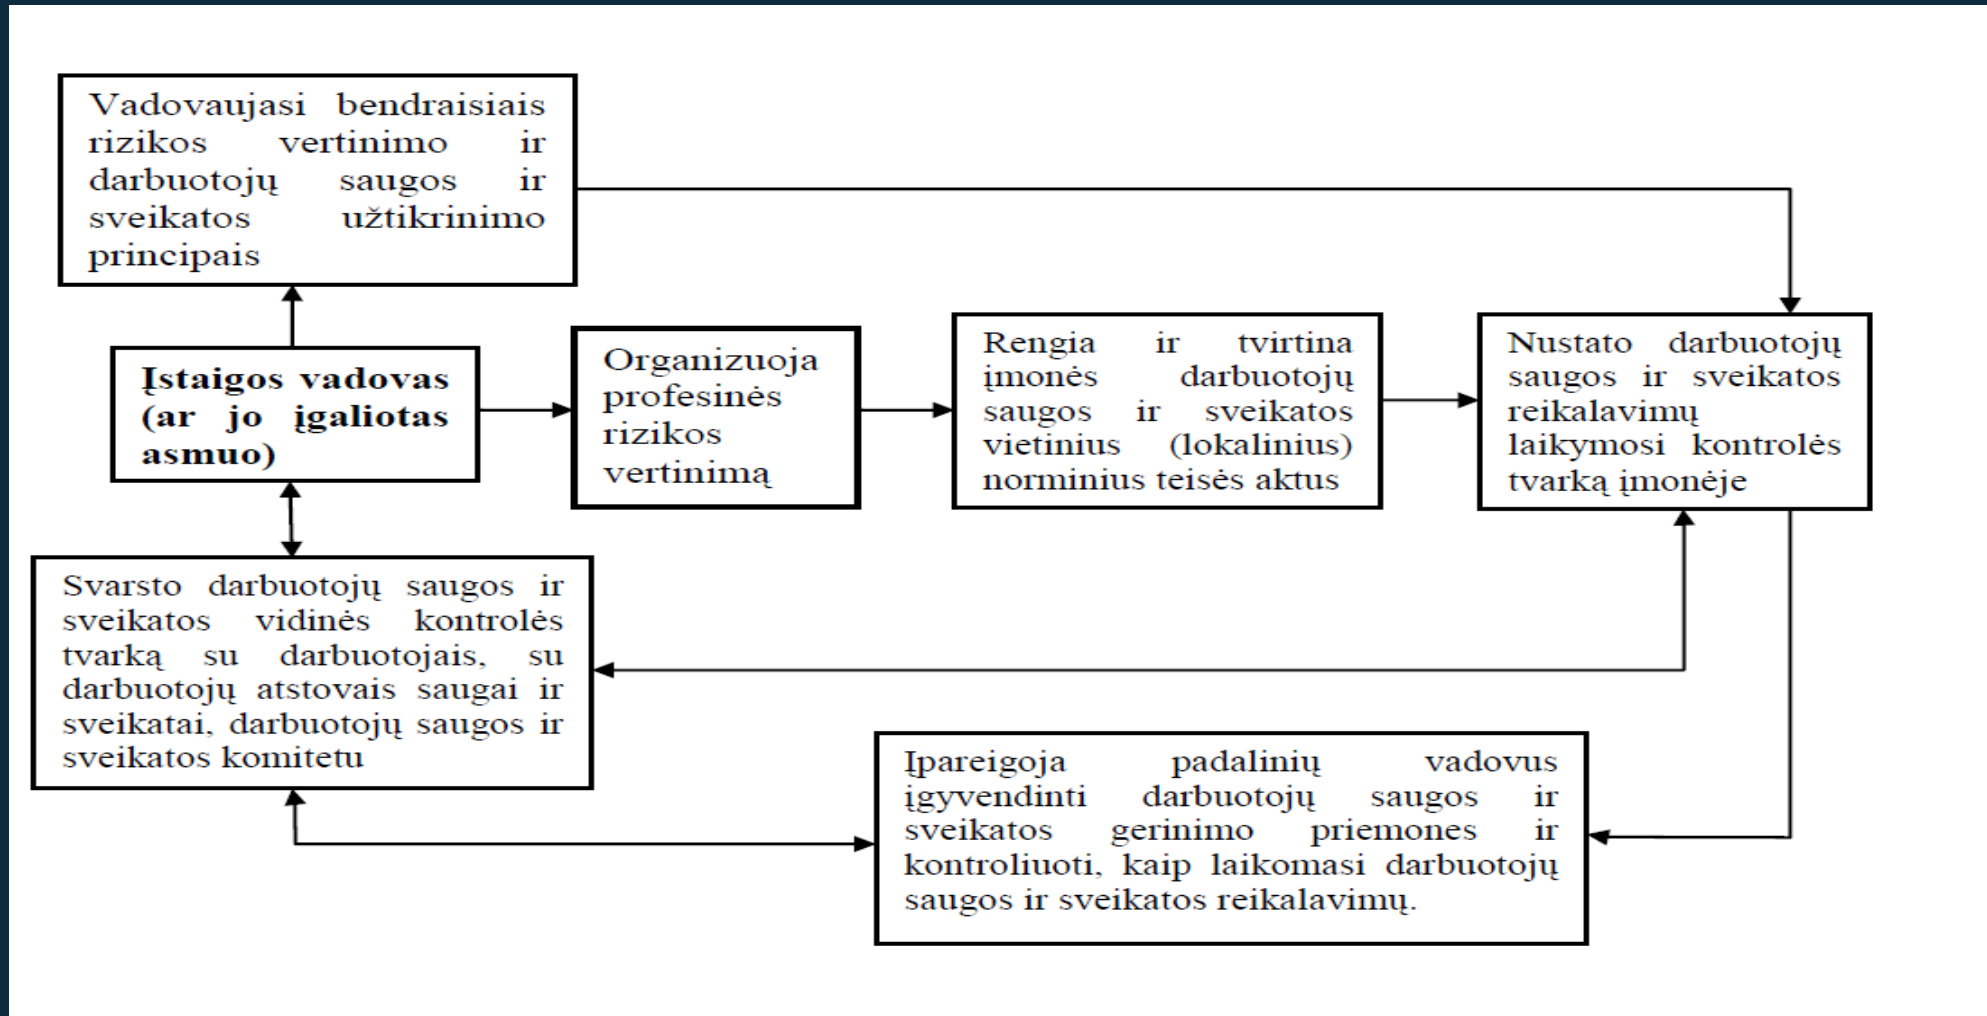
Vadovaujasi bendraisiais rizikos vertinimo ir darbuotojų saugos ir sveikatos užtikrinimo principais

Įstaigos vadovas (ar jo įgaliotas asmuo)

Organizuoja profesinės rizikos vertinimą

Rengia ir tvirtina įmonės darbuotojų saugos ir sveikatos vietinius (lokalinius) norminius teisės aktus

Nustato darbuotojų saugos ir sveikatos reikalavimų laikymosi kontrolės tvarką įmonėje

Svarsto darbuotojų saugos ir sveikatos vidinės kontrolės tvarką su darbuotojais, su darbuotojų atstovais saugai ir sveikatai, darbuotojų saugos ir sveikatos komitetu

Įpareigoja padalinių vadovus įgyvendinti darbuotojų saugos ir sveikatos gerinimo priemones ir kontroliuoti, kaip laikomasi darbuotojų saugos ir sveikatos reikalavimų.